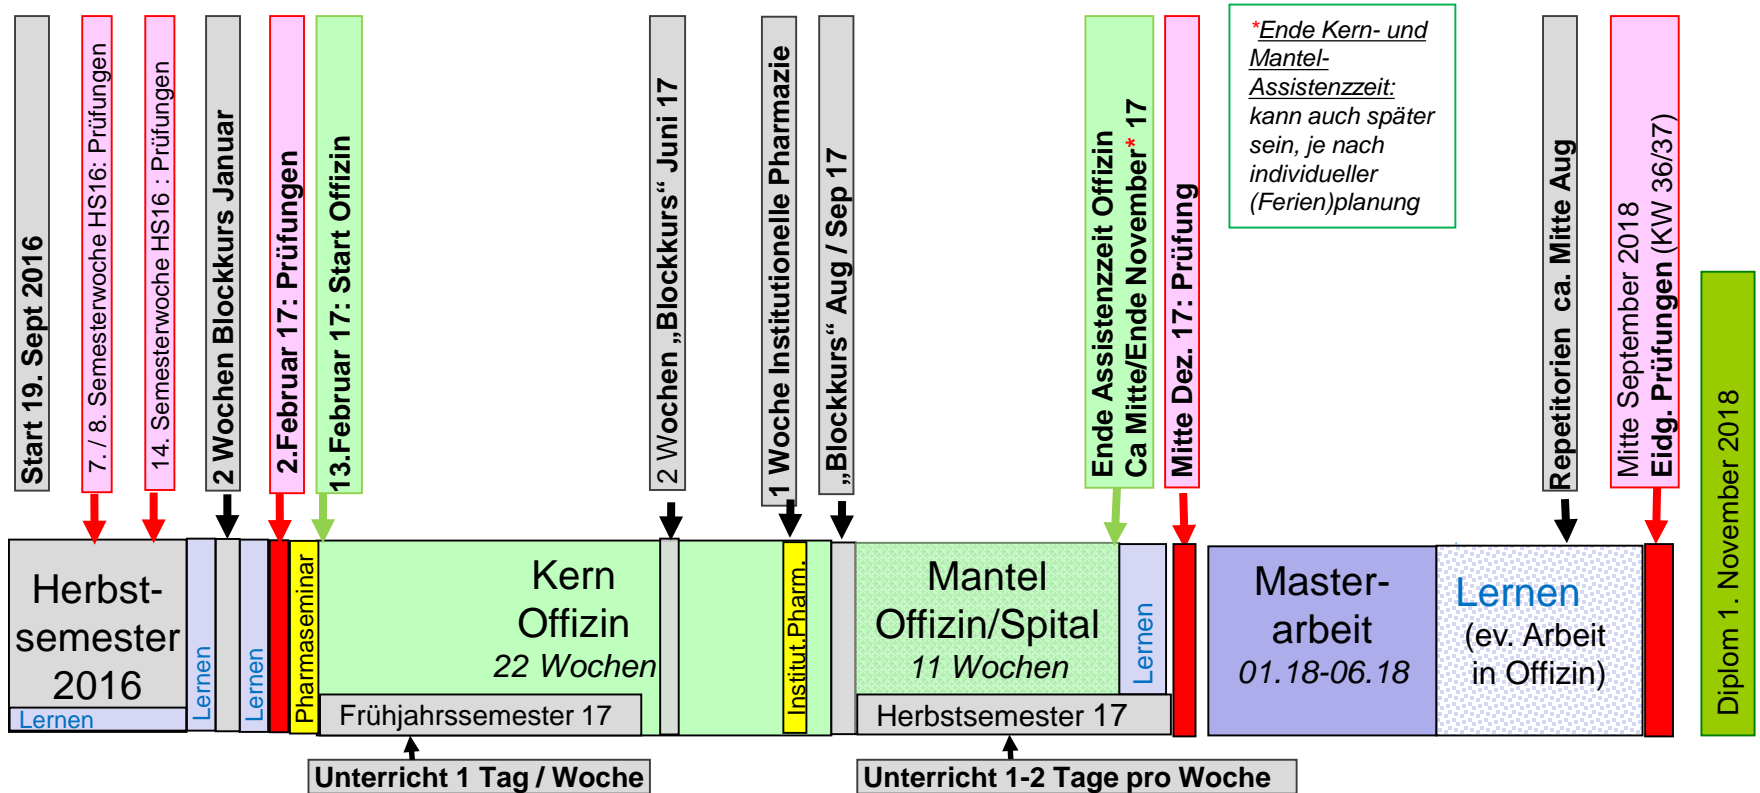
Start 19. Sept 2016

7. / 8. Semesterwoche HS16: Prüfungen

14. Semesterwoche HS16 : Prüfungen

2 Wochen Blockkurs Januar

2.Februar 17: Prüfungen

13.Februar 17: Start Offizin

2 Wochen „Blockkurs" Juni 17

1 Woche Institutionelle Pharmazie

„Blockkurs" Aug / Sep 17

Ende Assistenzzeit Offizin Ca Mitte/Ende November* 17

Mitte Dez. 17: Prüfung

*Ende Kern- und Mantel-Assistenzzeit: kann auch später sein, je nach individueller (Ferien)planung

Repetitorien ca. Mitte Aug

Mitte September 2018 Eidg. Prüfungen (KW 36/37)

Diplom 1. November 2018

Herbst-semester 2016

Lernen

Lernen

Lernen

Pharmaseminar

Kern Offizin 22 Wochen

Frühjahrssemester 17

Institut.Pharm.

Mantel Offizin/Spital 11 Wochen

Herbstsemester 17

Lernen

Master-arbeit 01.18-06.18

Lernen (ev. Arbeit in Offizin)

Unterricht 1 Tag / Woche

Unterricht 1-2 Tage pro Woche